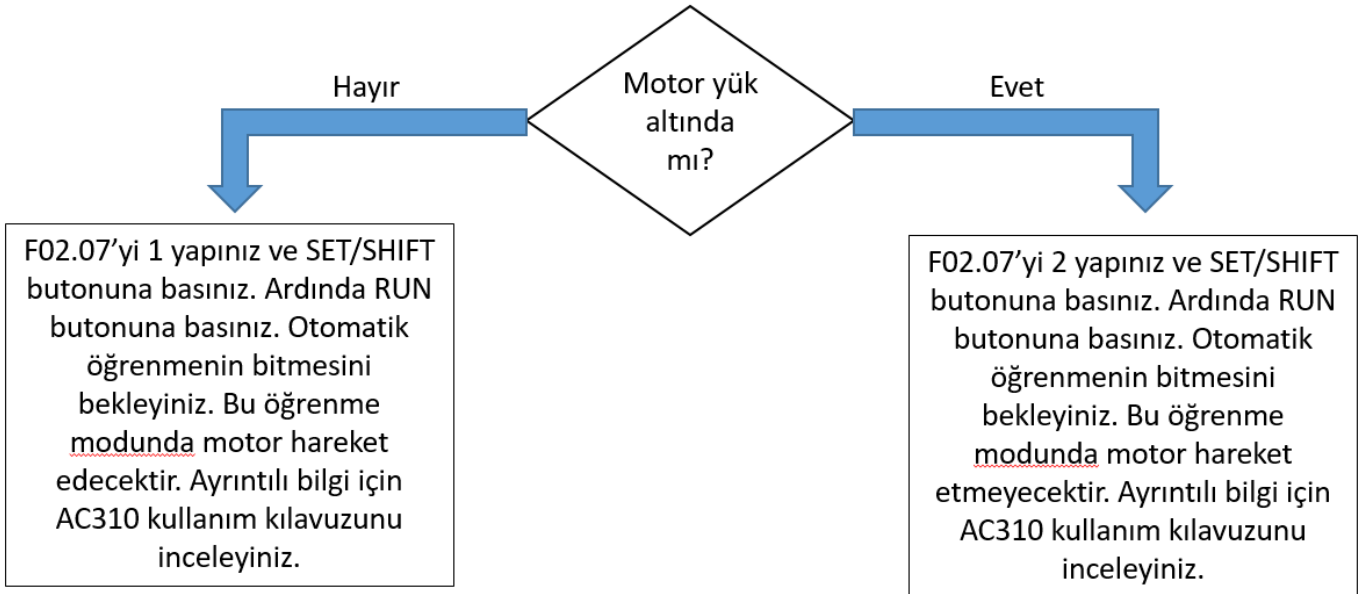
Motor yük altında mı?

Hayır

Evet

F02.07’yi 1 yapınız ve SET/SHIFT butonuna basınız. Ardında RUN butonuna basınız. Otomatik öğrenmenin bitmesini bekleyiniz. Bu öğrenme modunda motor hareket edecektir. Ayrıntılı bilgi için AC310 kullanım kılavuzunu inceleyiniz.

F02.07’yi 2 yapınız ve SET/SHIFT butonuna basınız. Ardında RUN butonuna basınız. Otomatik öğrenmenin bitmesini bekleyiniz. Bu öğrenme modunda motor hareket etmeyecektir. Ayrıntılı bilgi için AC310 kullanım kılavuzunu inceleyiniz.